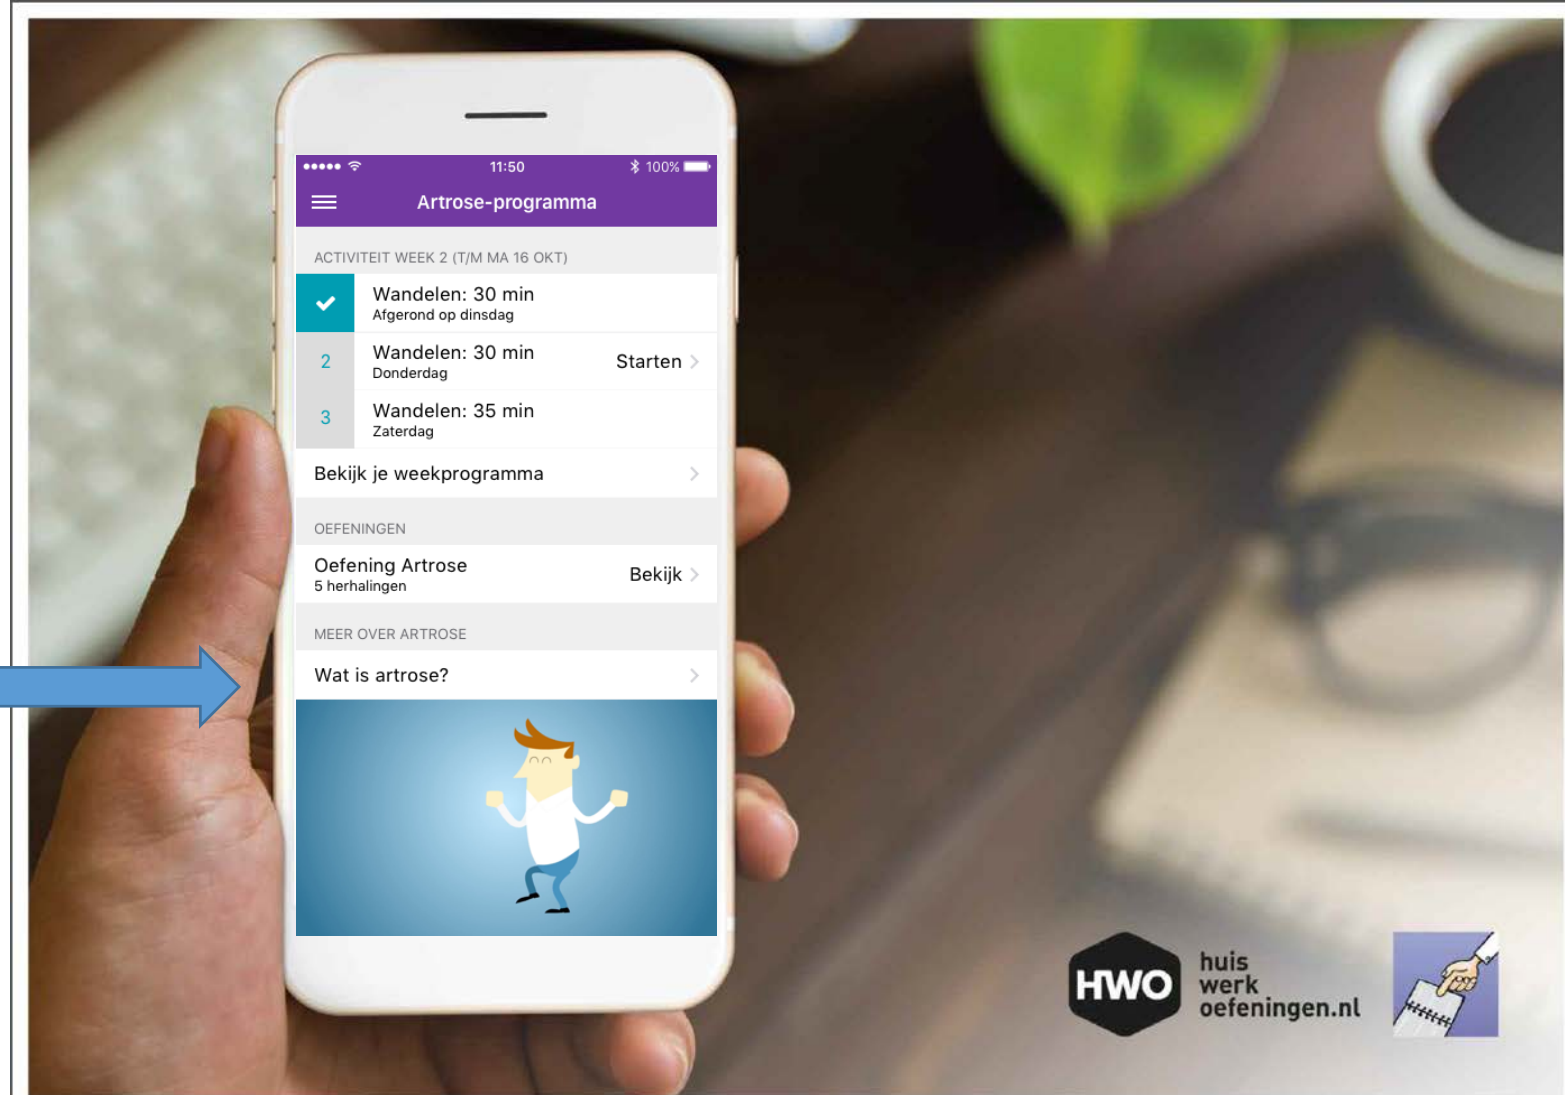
11:50
100%

Artrose-programma

ACTIVITEIT WEEK 2 (T/M MA 16 OKT)

Wandelen: 30 min
Afgerond op dinsdag

2 Wandelen: 30 min
Donderdag
Starten

3 Wandelen: 35 min
Zaterdag

Bekijk je weekprogramma

OEFENINGEN

Oefening Artrose
5 herhalingen
Bekijk

MEER OVER ARTROSE

Wat is artrose?

HWO huis werk oefeningen.nl